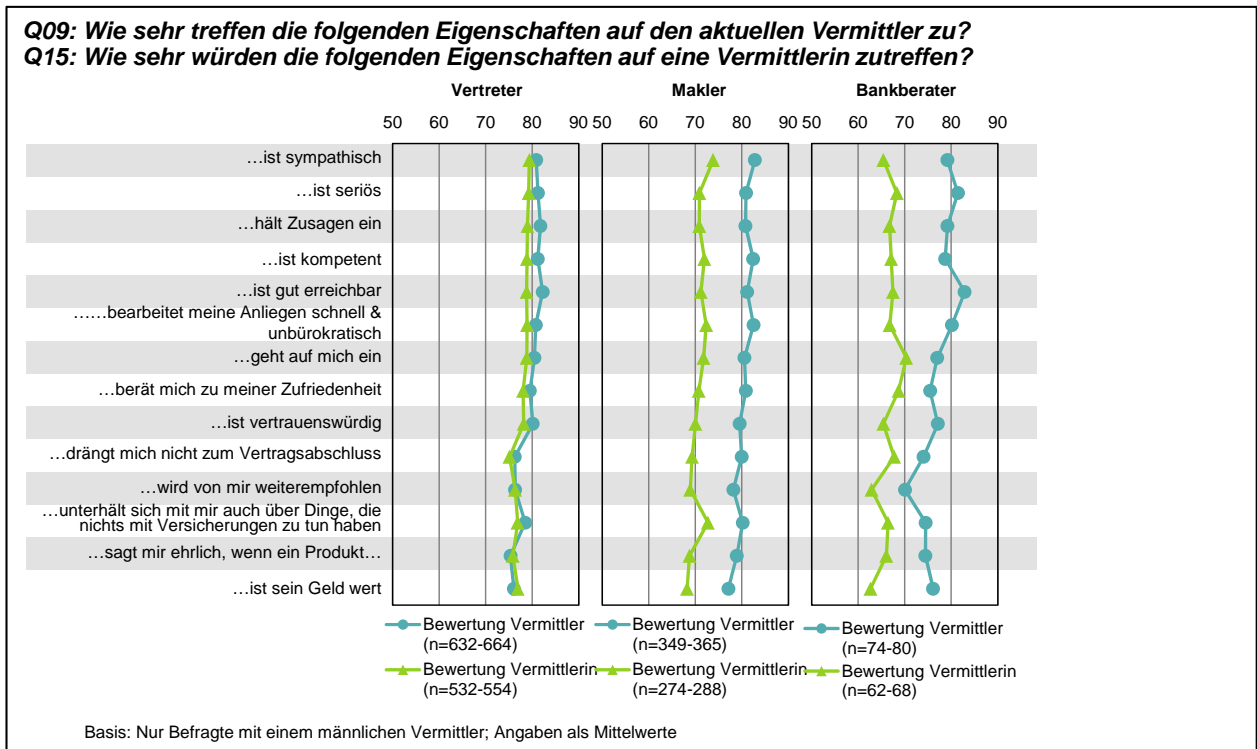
Q09: Wie sehr treffen die folgenden Eigenschaften auf den aktuellen Vermittler zu?
Q15: Wie sehr würden die folgenden Eigenschaften auf eine Vermittlerin zutreffen?

Vertreter

Makler

Bankberater

50 60 70 80 90 50 60 70 80 90 50 60 70 80 90

…ist sympathisch
…ist seriös
…hält Zusagen ein
…ist kompetent
…ist gut erreichbar
……bearbeitet meine Anliegen schnell & unbürokratisch
…geht auf mich ein
…berät mich zu meiner Zufriedenheit
…ist vertrauenswürdig
…drängt mich nicht zum Vertragsabschluss
…wird von mir weiterempfohlen
…unterhält sich mit mir auch über Dinge, die nichts mit Versicherungen zu tun haben
…sagt mir ehrlich, wenn ein Produkt…
…ist sein Geld wert

Bewertung Vermittler (n=632-664)
Bewertung Vermittlerin (n=532-554)

Bewertung Vermittler (n=349-365)
Bewertung Vermittlerin (n=274-288)

Bewertung Vermittler (n=74-80)
Bewertung Vermittlerin (n=62-68)

Basis: Nur Befragte mit einem männlichen Vermittler; Angaben als Mittelwerte